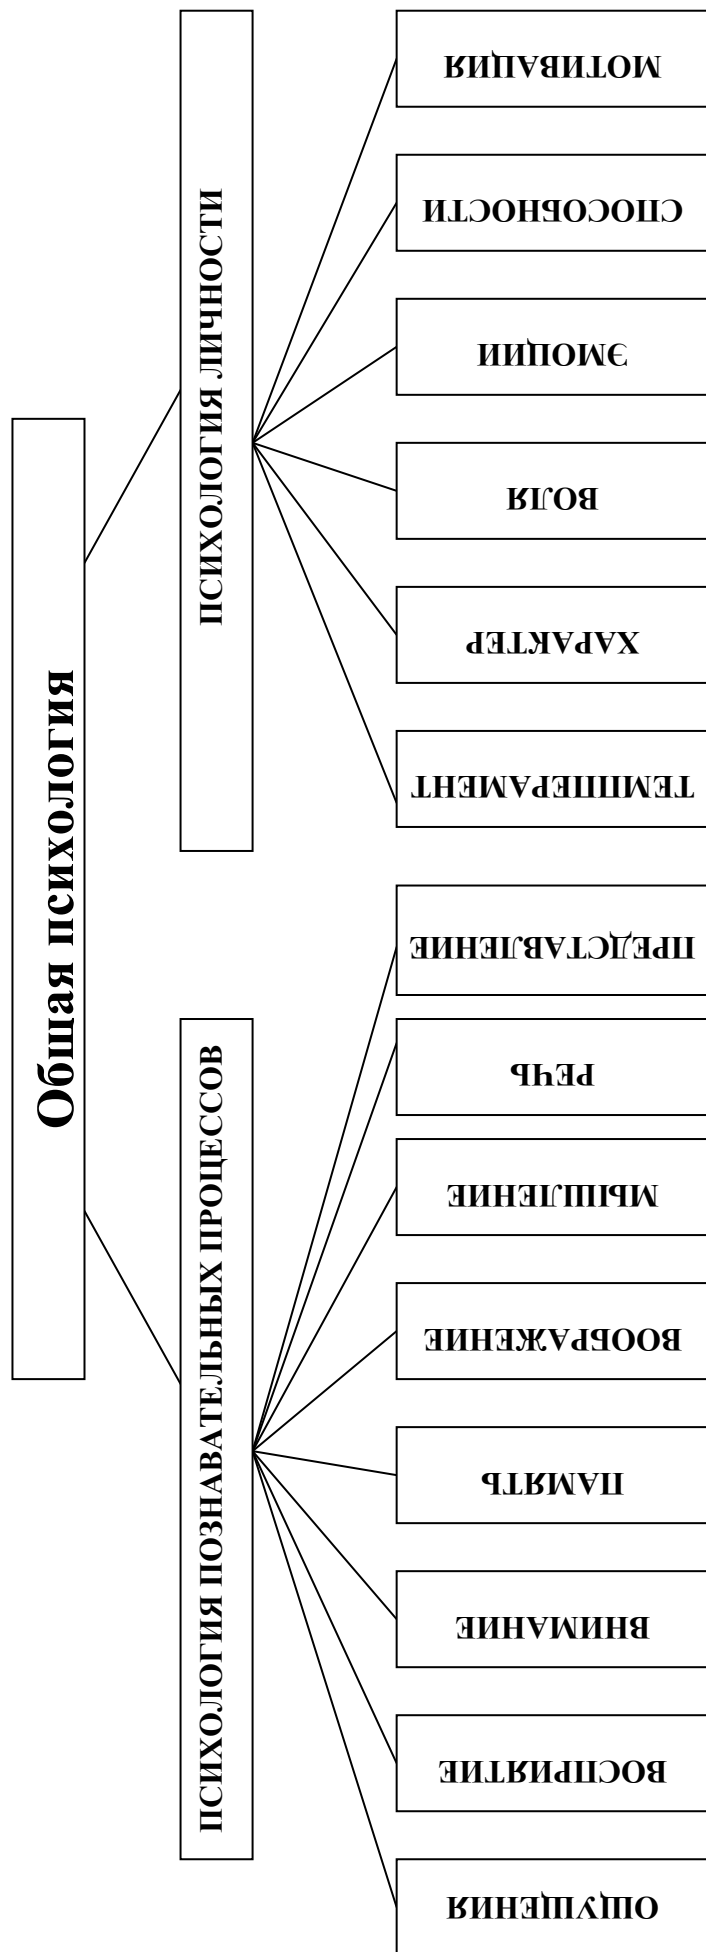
Общая психология

ПСИХОЛОГИЯ ЛИЧНОСТИ

МОТИВАЦИЯ

СПОСОБНОСТИ

ЭМОЦИИ

ВОЛЯ

ХАРАКТЕР

ТЕМПЕРАМЕНТ

ПСИХОЛОГИЯ ПОЗНАВАТЕЛЬНЫХ ПРОЦЕССОВ

ПРЕДСТАВЛЕНИЕ

РЕЧЬ

МЫШЛЕНИЕ

ВООБРАЖЕНИЕ

ПАМЯТЬ

ВНИМАНИЕ

ВОСПРИЯТИЕ

ОЩУЩЕНИЯ